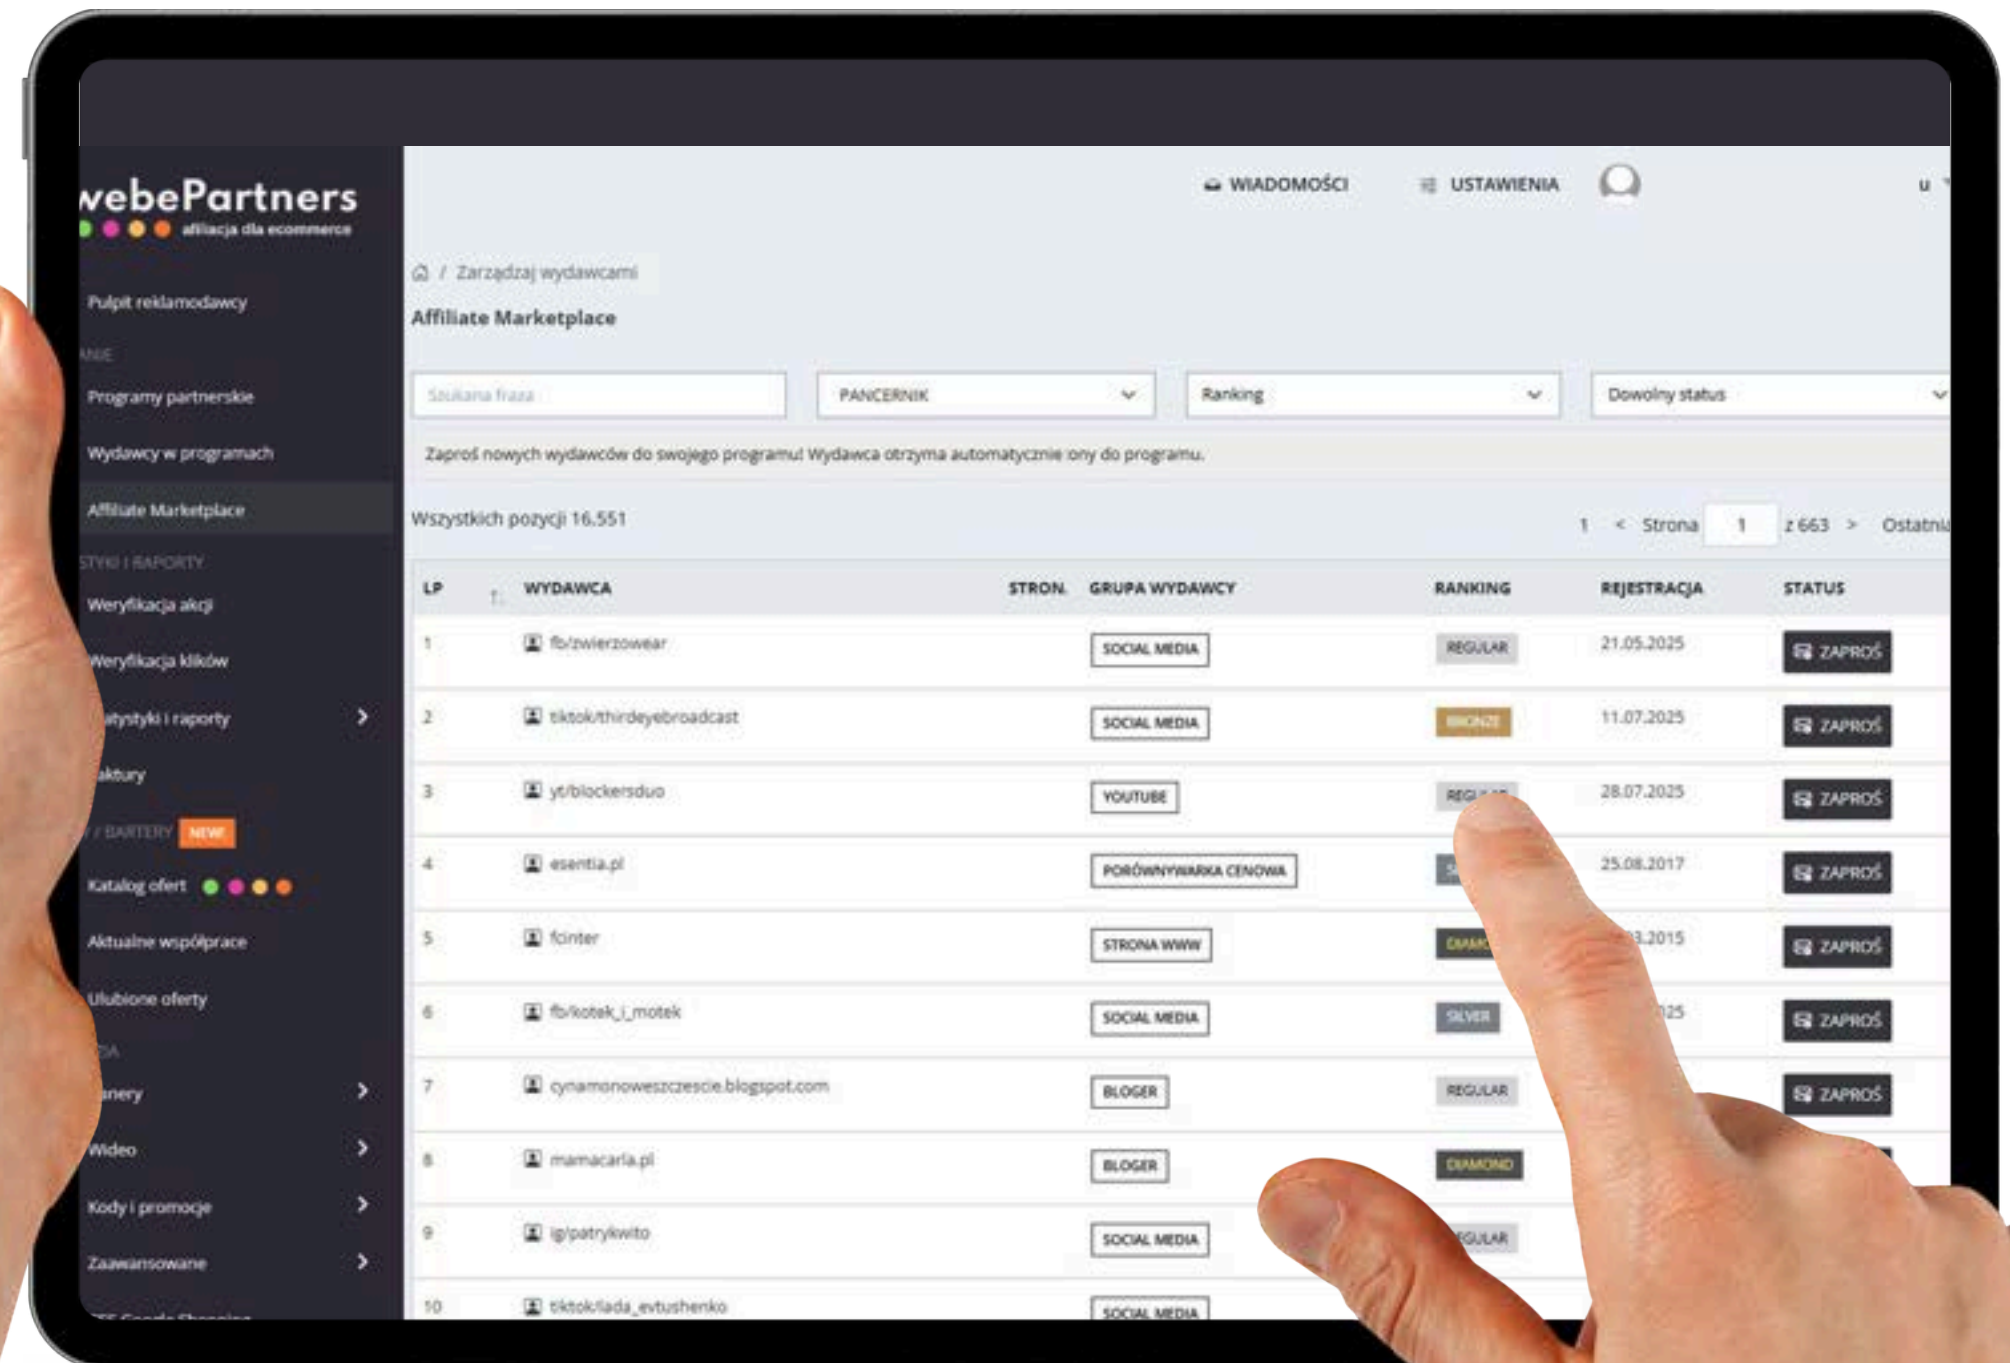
webePartners
afiliacja dla ecommerce

Pulpit reklamodawcy
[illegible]
Programy partnerskie
Wydawcy w programach
Affiliate Marketplace
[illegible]STYKI I RAPORTY
Weryfikacja akcji
Weryfikacja kliknięć
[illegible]atystyki i raporty
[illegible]aktury
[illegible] / BARTERY NEW
Katalog ofert
Aktualne współprace
Ulubione oferty
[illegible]
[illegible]nery
Wideo
Kody i promocje
Zaawansowane

WIADOMOŚCI USTAWIENIA u

/ Zarządzaj wydawcami
Affiliate Marketplace

Szukana fraza
PANCERNIK
Ranking
Dowolny status

Zaproś nowych wydawców do swojego programu! Wydawca otrzyma automatycznie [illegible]ony do programu.

Wszystkich pozycji 16.551

1 < Strona 1 z 663 > Ostatni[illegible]

| LP | WYDAWCA | STRON. | GRUPA WYDAWCY | RANKING | REJESTRACJA | STATUS |
|---|---|---|---|---|---|---|
| 1 | fb/zwierzowear | | SOCIAL MEDIA | REGULAR | 21.05.2025 | ZAPROŚ |
| 2 | tiktok/thirdeyebroadcast | | SOCIAL MEDIA | BRONZE | 11.07.2025 | ZAPROŚ |
| 3 | yt/blockersduo | | YOUTUBE | REG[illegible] | 28.07.2025 | ZAPROŚ |
| 4 | esentia.pl | | PORÓWNYWARKA CENOWA | S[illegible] | 25.08.2017 | ZAPROŚ |
| 5 | fcinter | | STRONA WWW | DIAM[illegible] | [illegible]3.2015 | ZAPROŚ |
| 6 | fb/kotek_i_motek | | SOCIAL MEDIA | SILVER | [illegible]25 | ZAPROŚ |
| 7 | cynamonoweszczescie.blogspot.com | | BLOGER | REGULAR | | ZAPROŚ |
| 8 | mamacarla.pl | | BLOGER | DIAMOND | | |
| 9 | ig/patrykwito | | SOCIAL MEDIA | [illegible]GULAR | | |
| 10 | tiktok/lada_evtushenko | | SOCIAL MEDIA | | | |